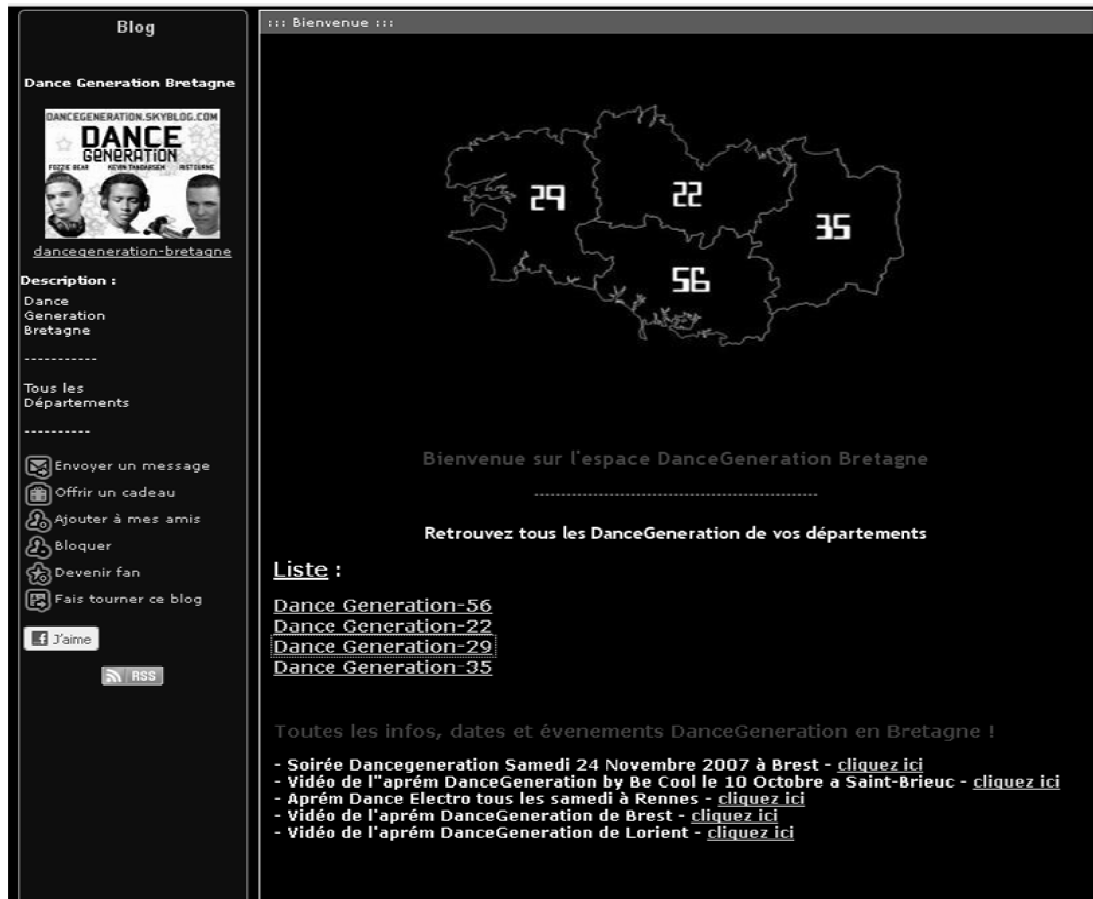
Blog

Dance Generation Bretagne

DANCEGENERATION.SKYBLOG.COM
DANCE GENERATION
FEZZIE BEAR KEVIN TANDJIGEM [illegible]

dancegeneration-bretagne

Description :
Dance Generation Bretagne

-----------

Tous les Départements

----------

Envoyer un message
Offrir un cadeau
Ajouter à mes amis
Bloquer
Devenir fan
Fais tourner ce blog

J'aime

RSS

::: Bienvenue :::

29
22
35
56

Bienvenue sur l'espace DanceGeneration Bretagne

------------------------------------------------------

Retrouvez tous les DanceGeneration de vos départements

Liste :

Dance Generation-56
Dance Generation-22
Dance Generation-29
Dance Generation-35

Toutes les infos, dates et évenements DanceGeneration en Bretagne !

- Soirée Dancegeneration Samedi 24 Novembre 2007 à Brest - cliquez ici
- Vidéo de l"aprém DanceGeneration by Be Cool le 10 Octobre a Saint-Brieuc - cliquez ici
- Aprém Dance Electro tous les samedi à Rennes - cliquez ici
- Vidéo de l'aprém DanceGeneration de Brest - cliquez ici
- Vidéo de l'aprém DanceGeneration de Lorient - cliquez ici